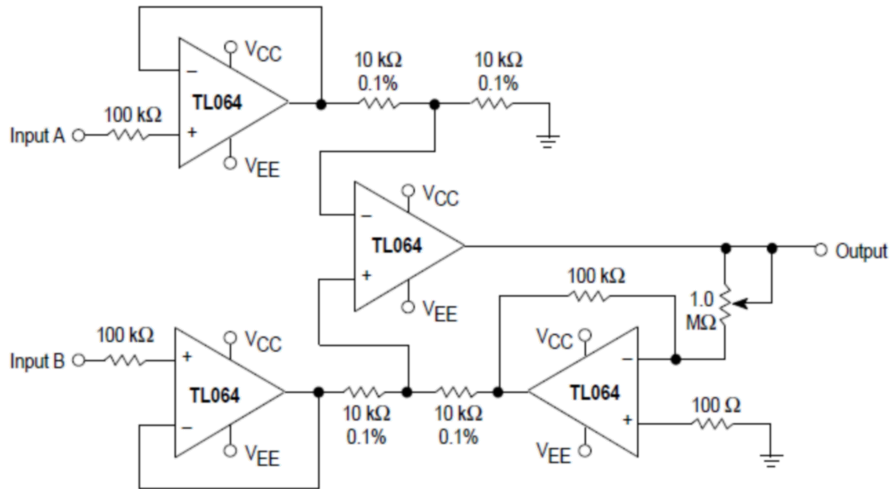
$V_{CC}$
−
TL064
+
$V_{EE}$
100 kΩ
Input A
10 kΩ
0.1%
10 kΩ
0.1%
$V_{CC}$
−
TL064
+
$V_{EE}$
Output
100 kΩ
1.0 MΩ
100 kΩ
Input B
+
$V_{CC}$
TL064
−
$V_{EE}$
10 kΩ
0.1%
10 kΩ
0.1%
$V_{CC}$
−
TL064
+
$V_{EE}$
100 Ω